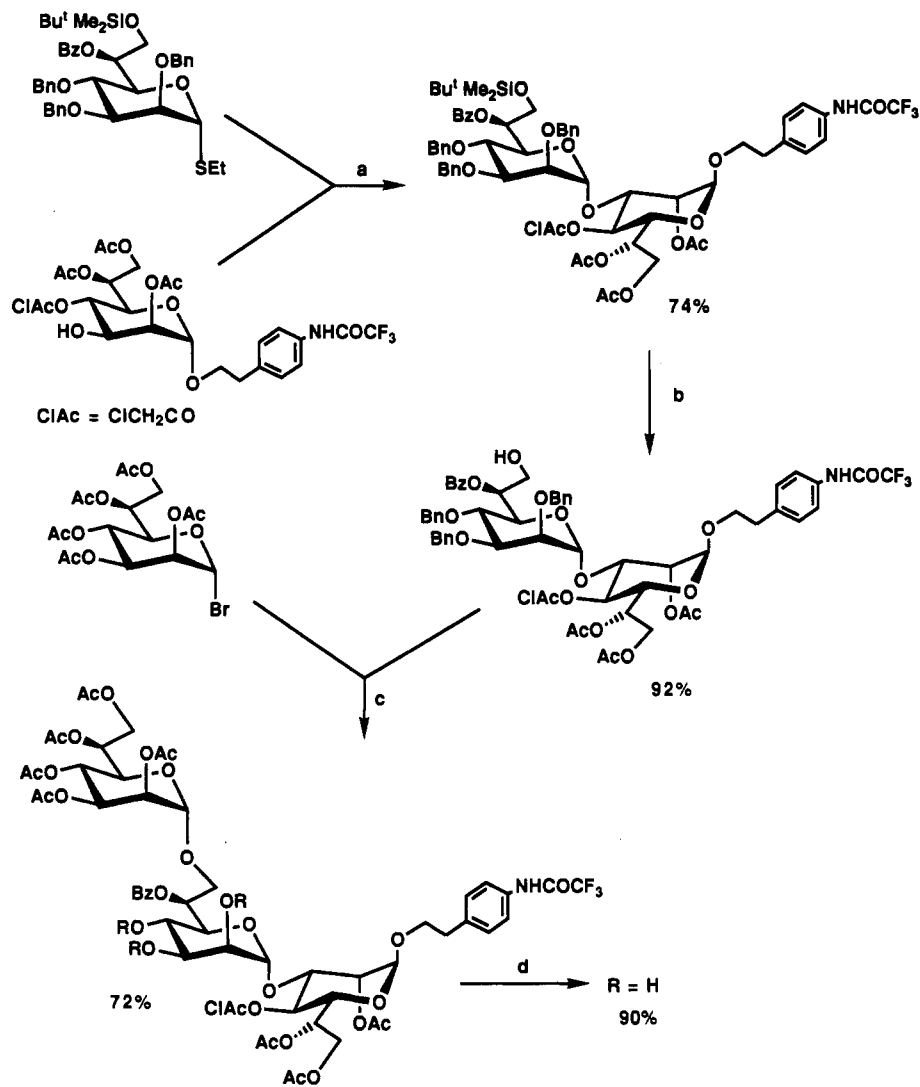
Bu$^t$ Me$_2$SiO
BzO
OBn
BnO
BnO
SEt

AcO
AcO
OAc
ClAcO
HO
NHCOCF$_3$

ClAc = ClCH$_2$CO

a

Bu$^t$ Me$_2$SiO
BzO
OBn
BnO
BnO
NHCOCF$_3$
ClAcO
OAc
AcO
AcO
74%

b

AcO
AcO
OAc
AcO
AcO
Br

HO
BzO
OBn
BnO
BnO
NHCOCF$_3$
ClAcO
OAc
AcO
AcO
92%

c

AcO
AcO
OAc
AcO
AcO
BzO
OR
RO
RO
NHCOCF$_3$
72%
ClAcO
OAc
AcO
AcO

d

R = H
90%